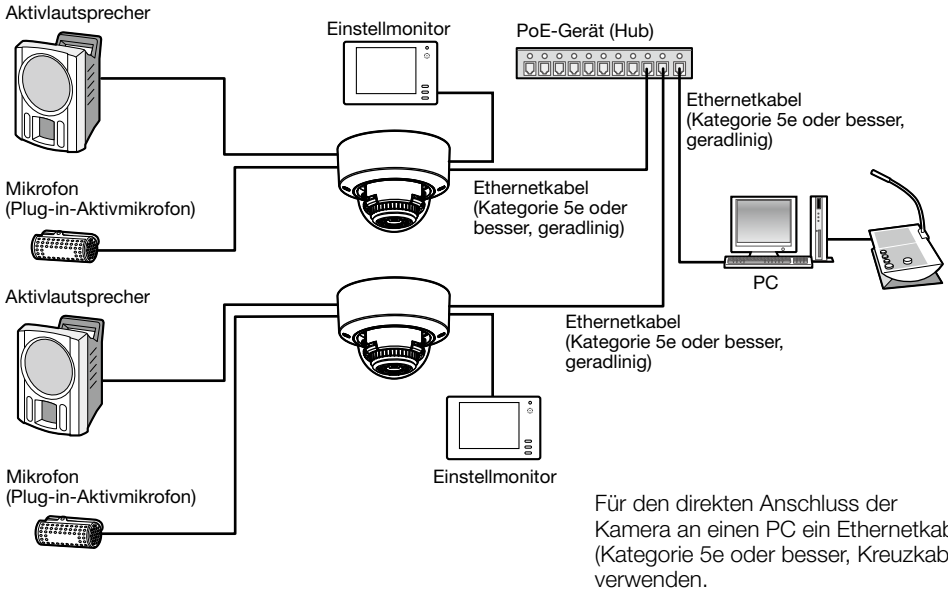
Aktivlautsprecher

Einstellmonitor

PoE-Gerät (Hub)

Ethernetkabel (Kategorie 5e oder besser, geradlinig)

Mikrofon (Plug-in-Aktivmikrofon)

Ethernetkabel (Kategorie 5e oder besser, geradlinig)

PC

Aktivlautsprecher

Ethernetkabel (Kategorie 5e oder besser, geradlinig)

Einstellmonitor

Mikrofon (Plug-in-Aktivmikrofon)

Für den direkten Anschluss der Kamera an einen PC ein Ethernetkab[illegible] (Kategorie 5e oder besser, Kreuzkab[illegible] verwenden.